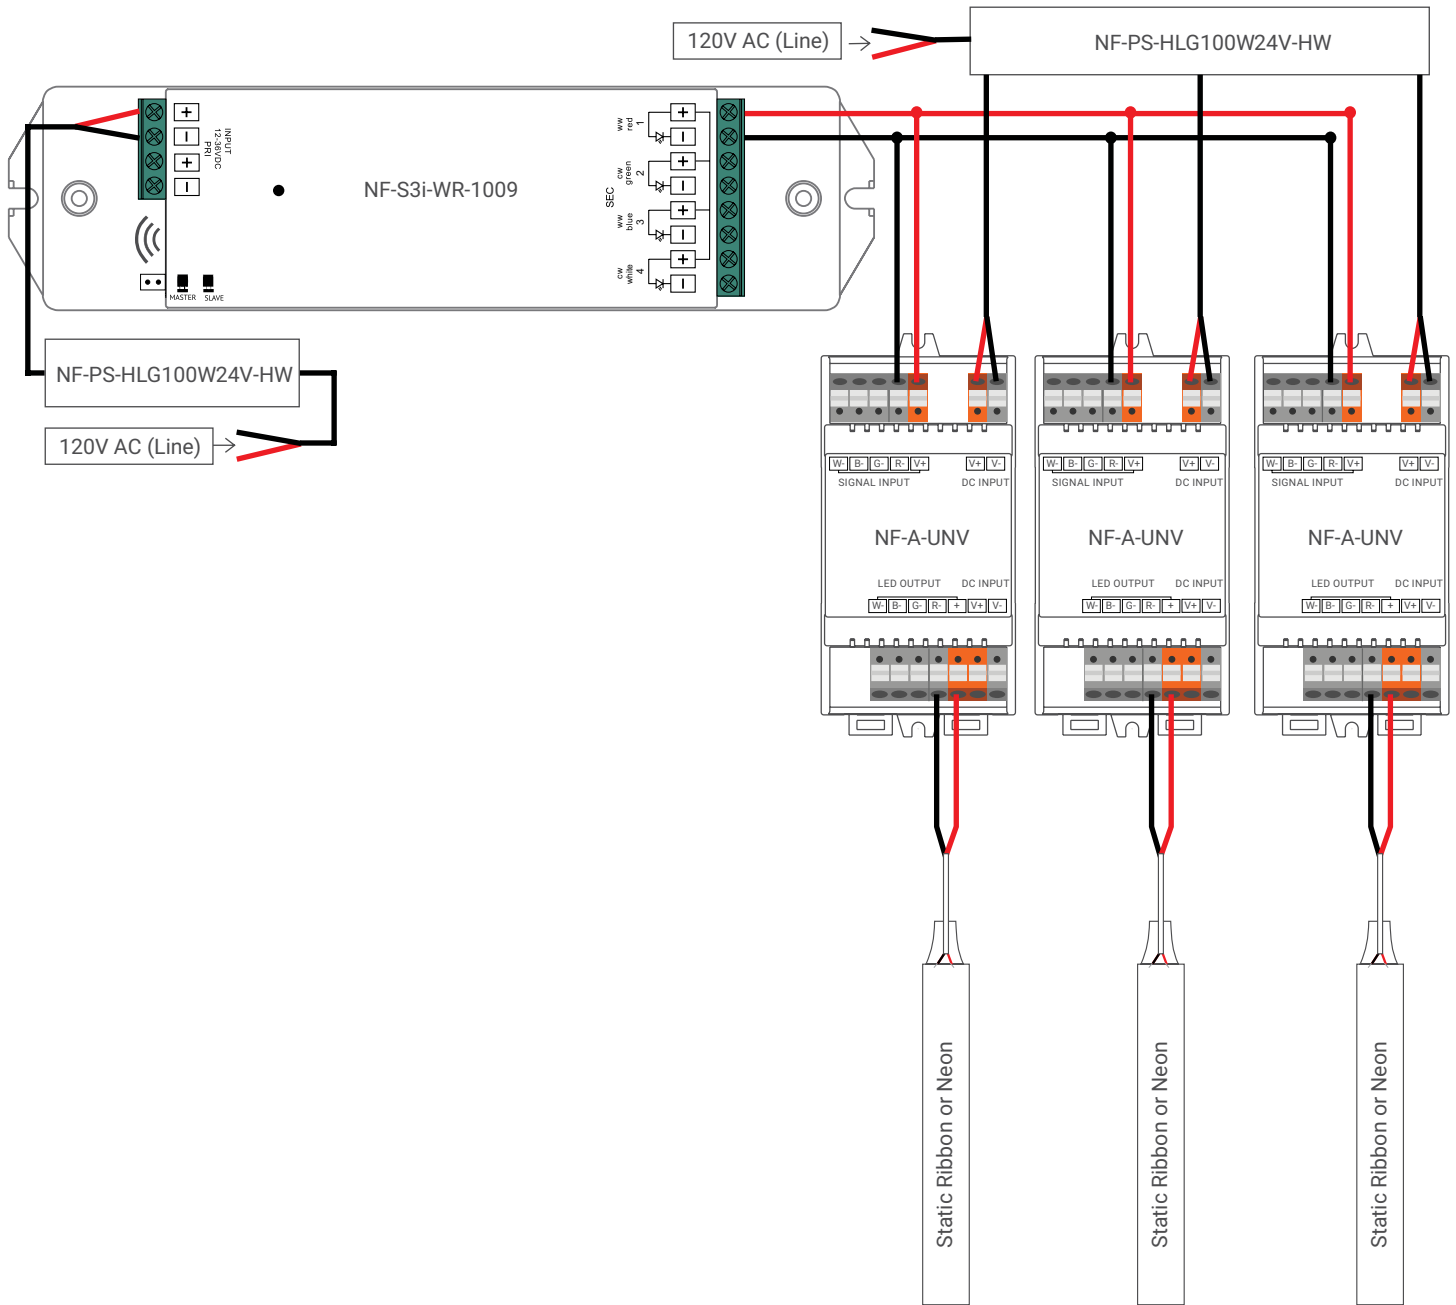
120V AC (Line)

NF-PS-HLG100W24V-HW

INPUT 12-36VDC PRI

+
−
+
−

NF-S3i-WR-1009

MASTER SLAVE

SEC

ww red 1
cw green 2
ww blue 3
cw white 4

+
−
+
−
+
−
+
−

NF-PS-HLG100W24V-HW

120V AC (Line)

W- B- G- R- V+ V+ V-
SIGNAL INPUT DC INPUT
NF-A-UNV
LED OUTPUT DC INPUT
W- B- G- R- + V+ V-

W- B- G- R- V+ V+ V-
SIGNAL INPUT DC INPUT
NF-A-UNV
LED OUTPUT DC INPUT
W- B- G- R- + V+ V-

W- B- G- R- V+ V+ V-
SIGNAL INPUT DC INPUT
NF-A-UNV
LED OUTPUT DC INPUT
W- B- G- R- + V+ V-

Static Ribbon or Neon

Static Ribbon or Neon

Static Ribbon or Neon